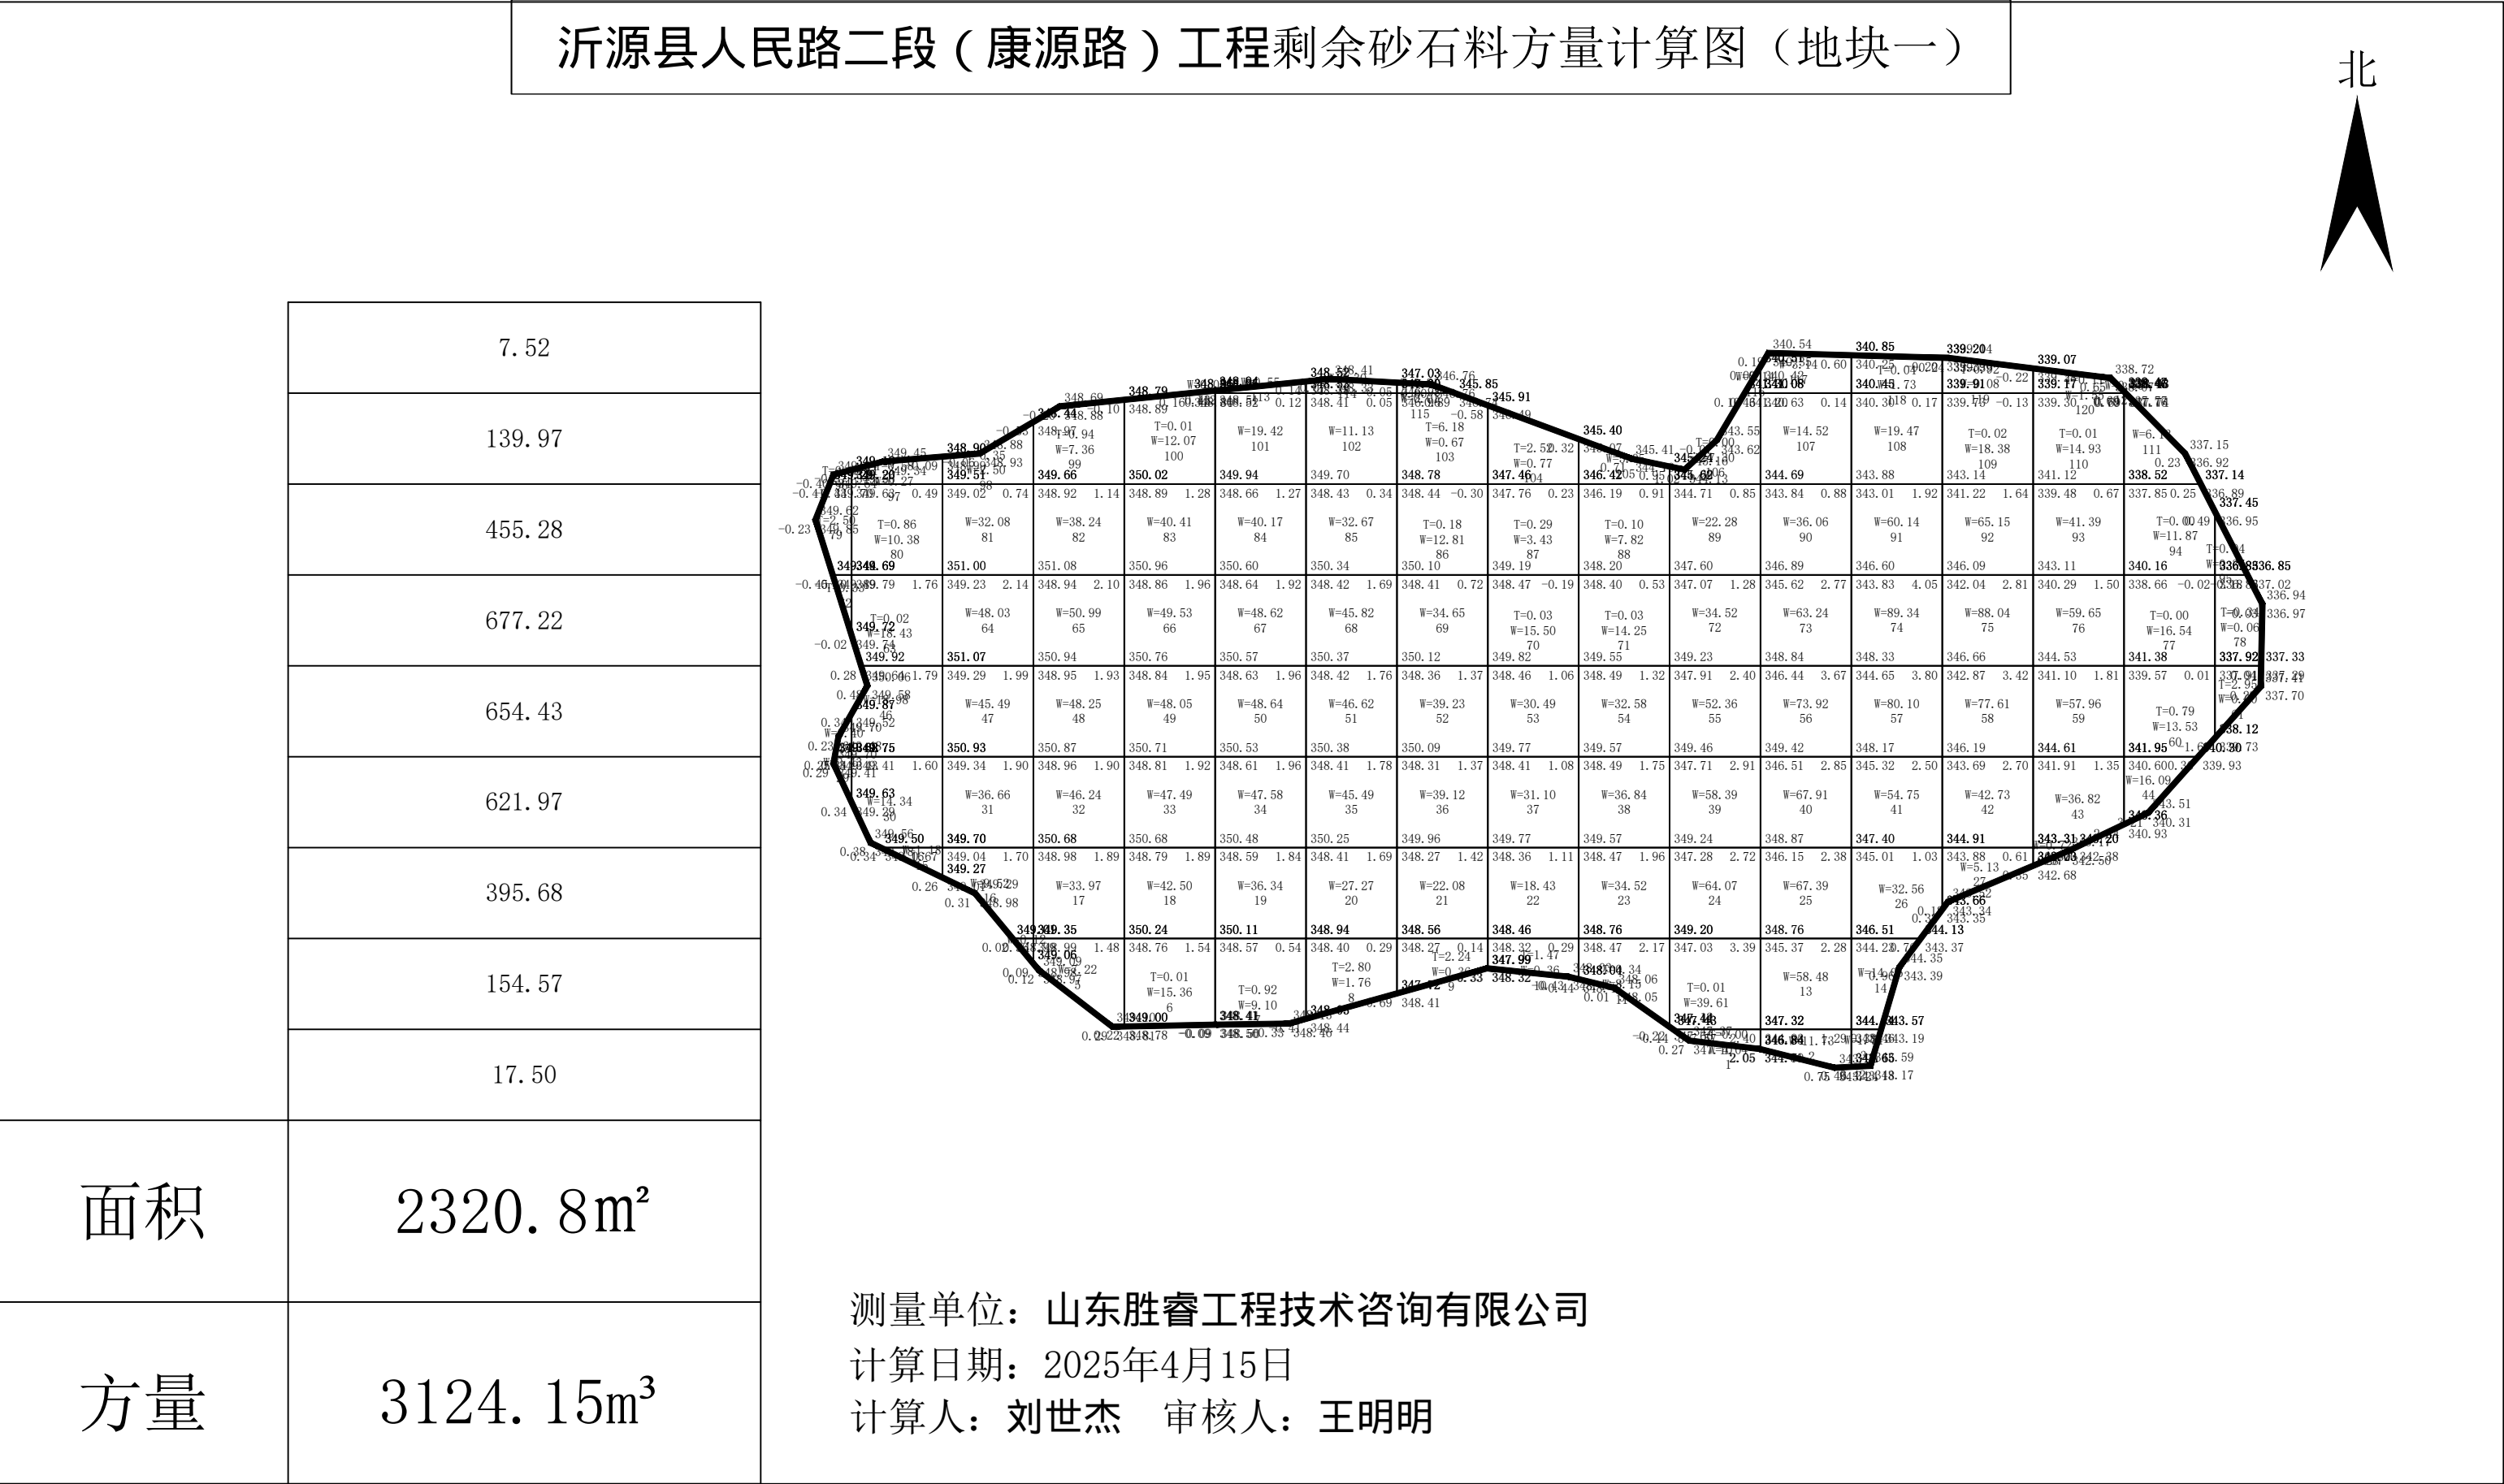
沂源县人民路二段（康源路）工程剩余砂石料方量计算图（地块一）

北

| 7.52 |
|---|
| 139.97 |
| 455.28 |
| 677.22 |
| 654.43 |
| 621.97 |
| 395.68 |
| 154.57 |
| 17.50 |

| 面积 | 2320.8m² |
|---|---|
| 方量 | 3124.15m³ |

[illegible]

测量单位：山东胜睿工程技术咨询有限公司
计算日期：2025年4月15日
计算人：刘世杰　审核人：王明明